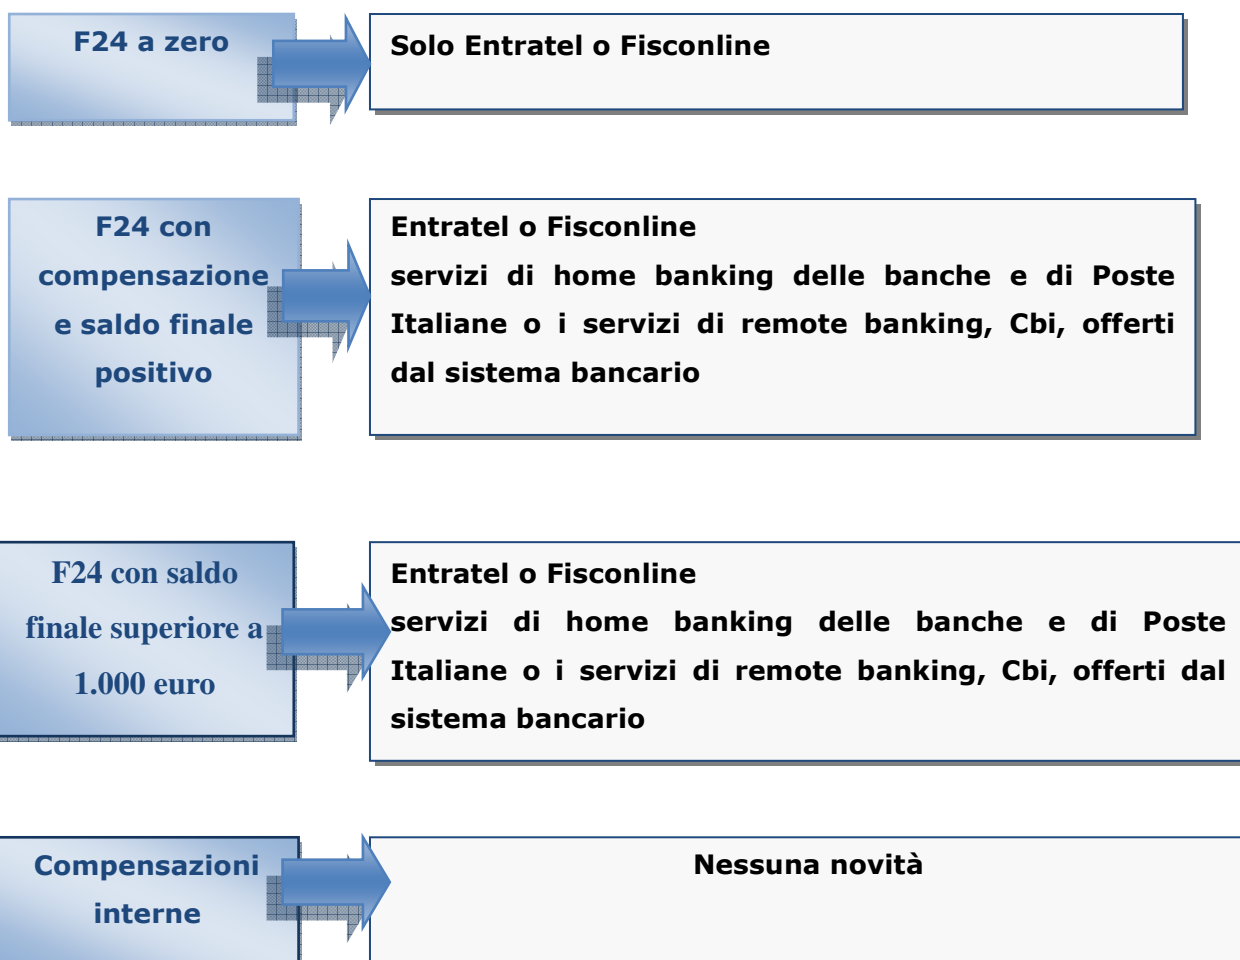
F24 a zero

Solo Entratel o Fisconline

F24 con compensazione e saldo finale positivo

Entratel o Fisconline
servizi di home banking delle banche e di Poste Italiane o i servizi di remote banking, Cbi, offerti dal sistema bancario

F24 con saldo finale superiore a 1.000 euro

Entratel o Fisconline
servizi di home banking delle banche e di Poste Italiane o i servizi di remote banking, Cbi, offerti dal sistema bancario

Compensazioni interne

Nessuna novità